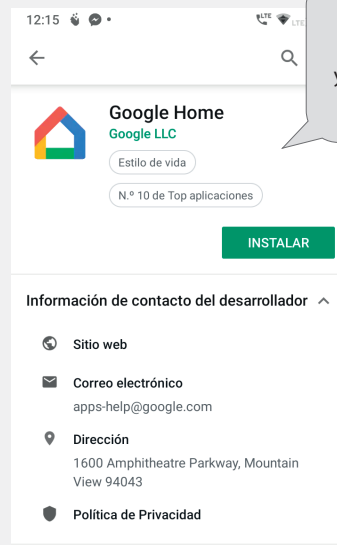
12:15

y

Google Home
Google LLC
Estilo de vida
N.º 10 de Top aplicaciones

INSTALAR

Información de contacto del desarrollador

Sitio web

Correo electrónico
apps-help@google.com

Dirección
1600 Amphitheatre Parkway, Mountain View 94043

Política de Privacidad